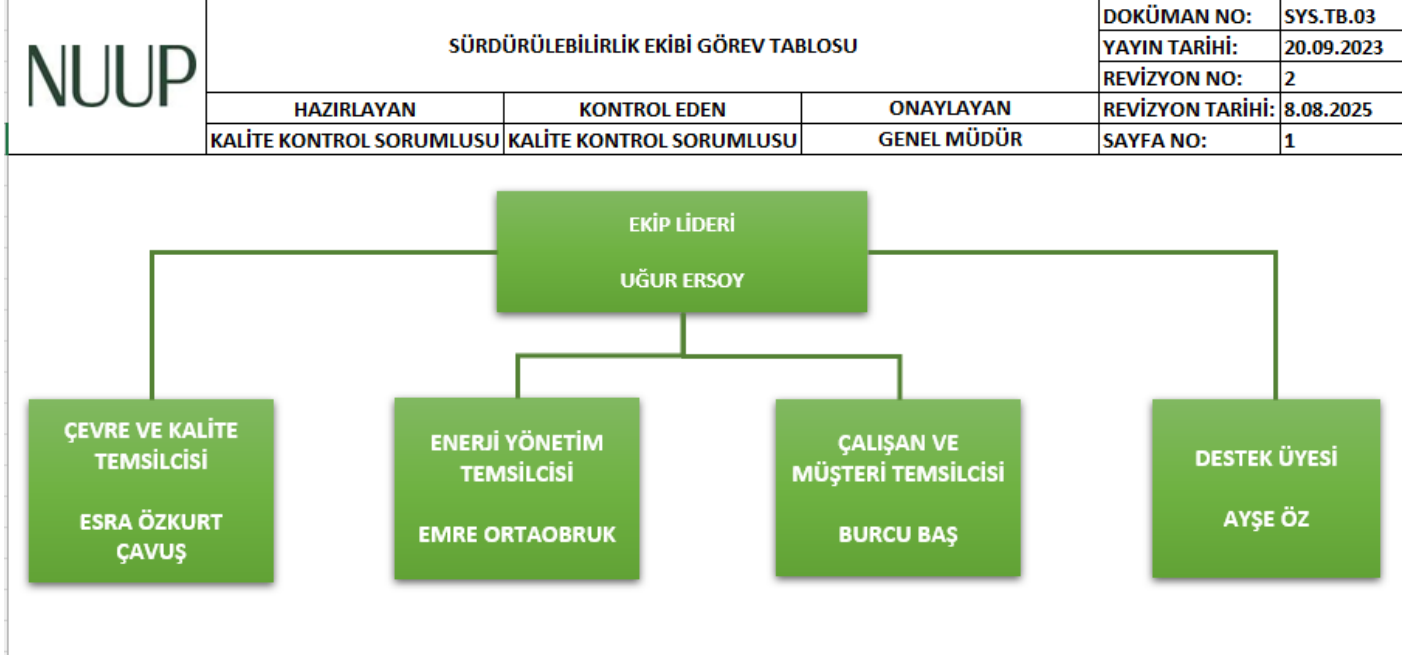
NUUP

SÜRDÜRÜLEBİLİRLİK EKİBİ GÖREV TABLOSU

| HAZIRLAYAN | KONTROL EDEN | ONAYLAYAN |
|---|---|---|
| KALİTE KONTROL SORUMLUSU | KALİTE KONTROL SORUMLUSU | GENEL MÜDÜR |

| DOKÜMAN NO: | SYS.TB.03 |
|---|---|
| YAYIN TARİHİ: | 20.09.2023 |
| REVİZYON NO: | 2 |
| REVİZYON TARİHİ: | 8.08.2025 |
| SAYFA NO: | 1 |

EKİP LİDERİ

UĞUR ERSOY

ÇEVRE VE KALİTE TEMSİLCİSİ

ESRA ÖZKURT ÇAVUŞ

ENERJİ YÖNETİM TEMSİLCİSİ

EMRE ORTAOBRUK

ÇALIŞAN VE MÜŞTERİ TEMSİLCİSİ

BURCU BAŞ

DESTEK ÜYESİ

AYŞE ÖZ